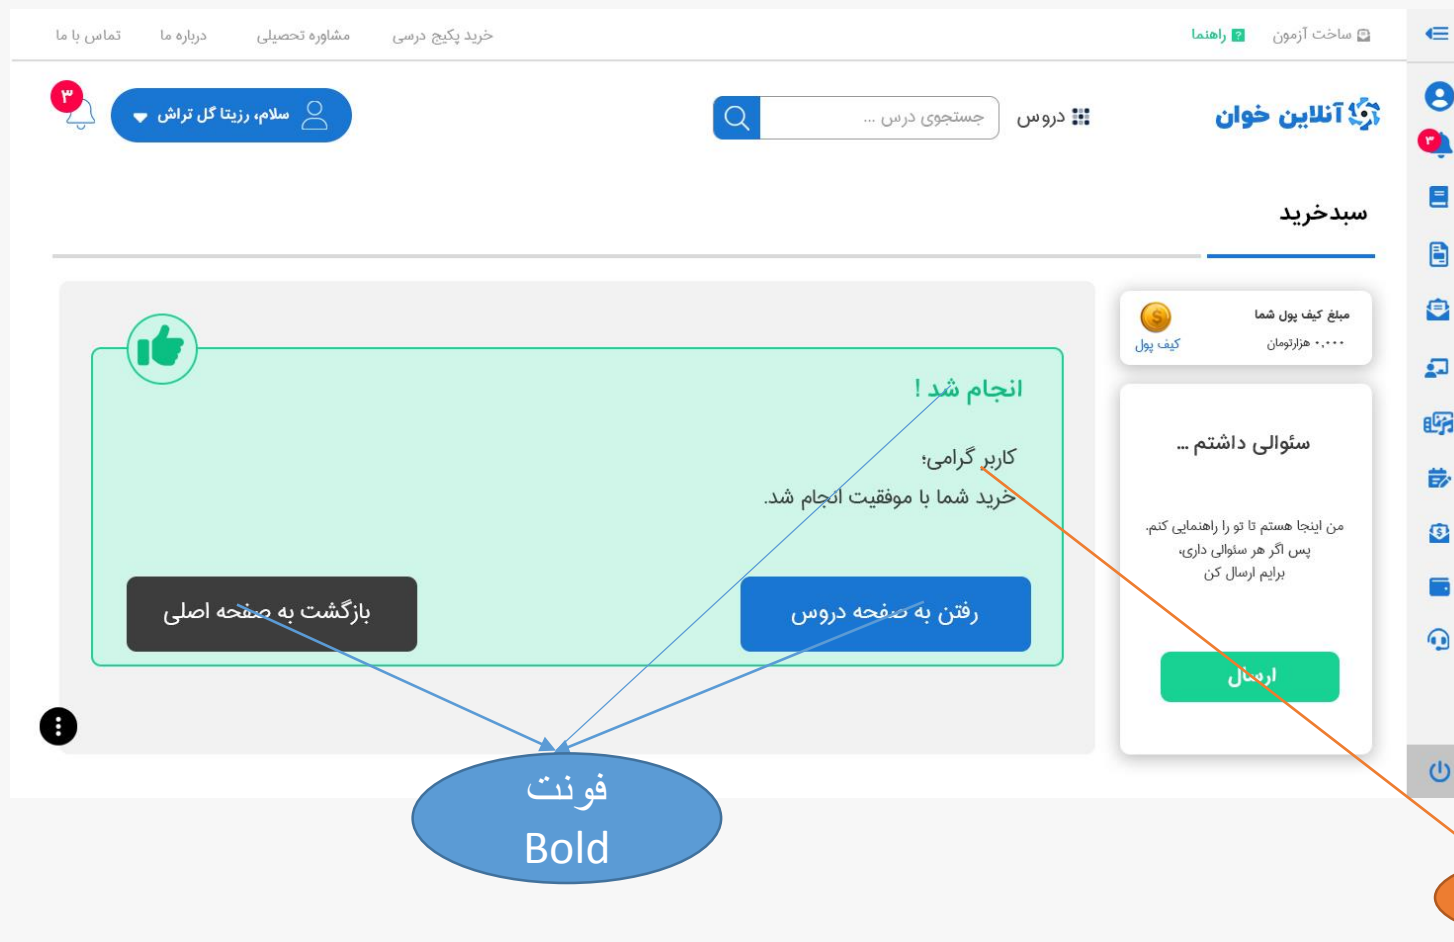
ساخت آزمون
راهنما
خرید پکیج درسی
مشاوره تحصیلی
درباره ما
تماس با ما

آنلاین خوان
دروس
جستجوی درس ...
سلام، رزیتا گل تراش
۳

سبدخرید

مبلغ کیف پول شما
۰,۰۰۰ هزارتومان
کیف پول

سئوالی داشتم ...
من اینجا هستم تا تو را راهنمایی کنم.
پس اگر هر سئوالی داری،
برایم ارسال کن
ارسال

انجام شد !
کاربر گرامی؛
خرید شما با موفقیت انجام شد.
رفتن به صفحه دروس
بازگشت به صفحه اصلی

فونت
Bold